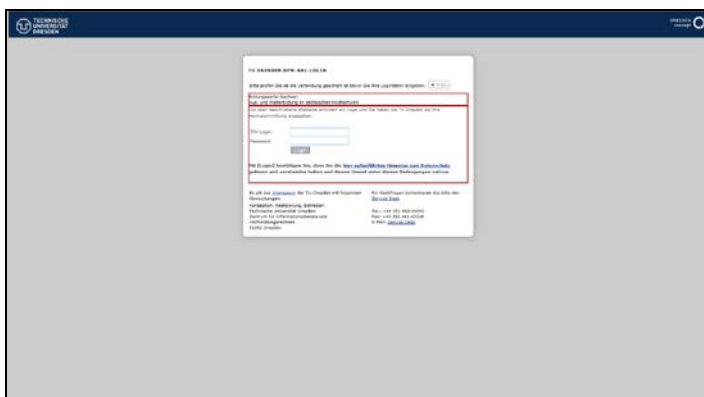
TECHNISCHE UNIVERSITÄT DRESDEN

DRESDEN concept

TU DRESDEN VPN-WEB-LOGIN

Bitte prüfen Sie ob die Verbindung gesichert ist bevor Sie Ihre Logindaten angeben. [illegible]

Bildungswerte Sachsen: Lub- und Weiterbildung an sächsischen Hochschulen

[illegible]

ZIH-Login:

Passwort:

Login

Mit [Login] bestätigen Sie, dass Sie die hier aufgeführten Hinweise zum Datenschutz gelesen und verstanden haben und diesen Dienst unter diesen Bedingungen nutzen.

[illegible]

Technische Universität Dresden
Zentrum für Informationsdienste und Hochleistungsrechnen
01062 Dresden

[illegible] Service Desk

Tel.: +49 351 463-40000
Fax: +49 351 463-42328
E-Mail: Service Desk